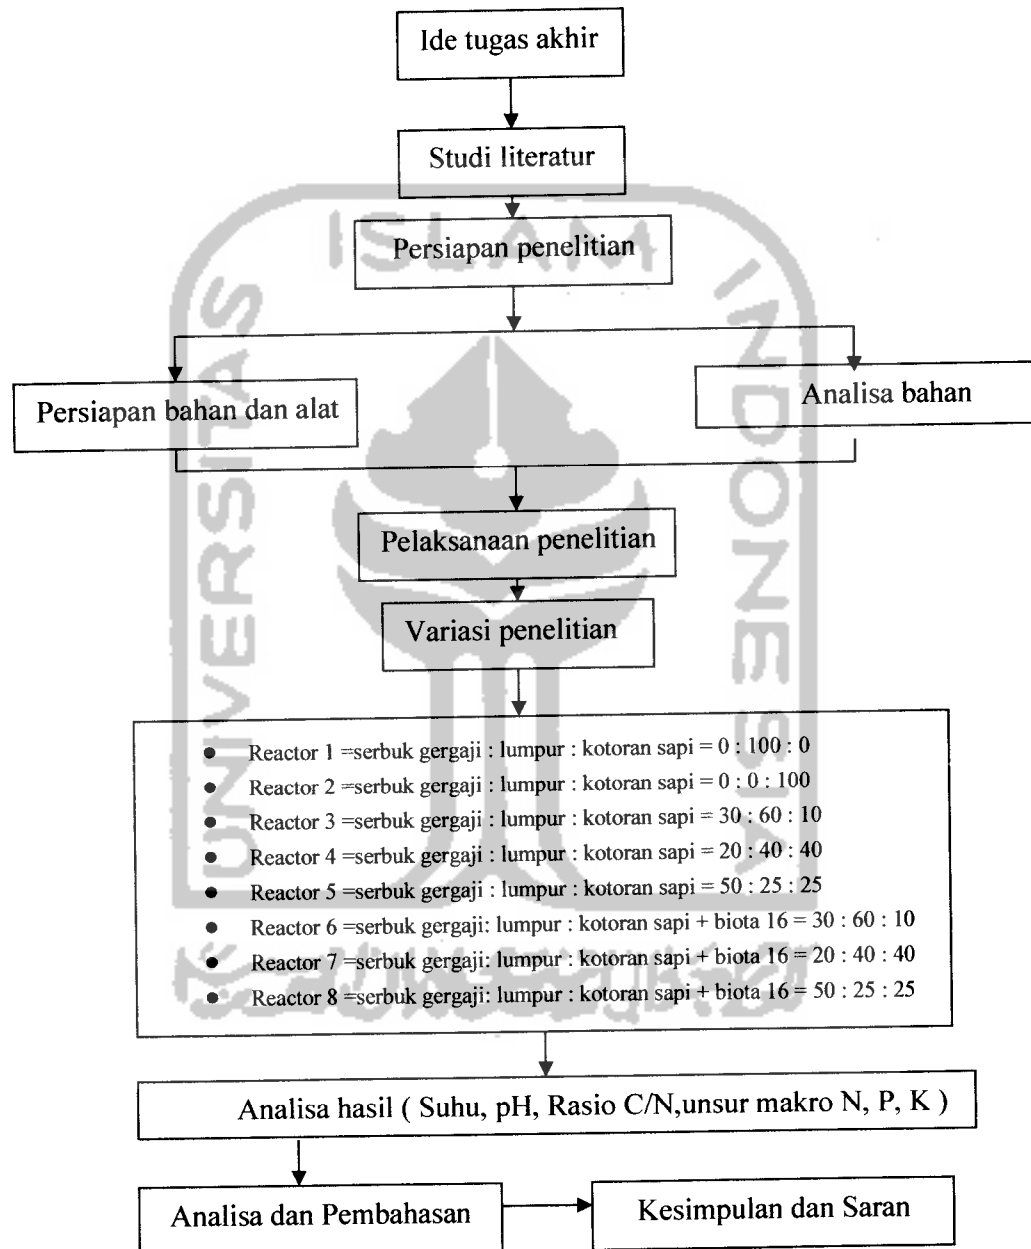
Ide tugas akhir

Studi literatur

Persiapan penelitian

Persiapan bahan dan alat

Analisa bahan

Pelaksanaan penelitian

Variasi penelitian

- Reactor 1 =serbuk gergaji : lumpur : kotoran sapi = 0 : 100 : 0
- Reactor 2 =serbuk gergaji : lumpur : kotoran sapi = 0 : 0 : 100
- Reactor 3 =serbuk gergaji : lumpur : kotoran sapi = 30 : 60 : 10
- Reactor 4 =serbuk gergaji : lumpur : kotoran sapi = 20 : 40 : 40
- Reactor 5 =serbuk gergaji : lumpur : kotoran sapi = 50 : 25 : 25
- Reactor 6 =serbuk gergaji: lumpur : kotoran sapi + biota 16 = 30 : 60 : 10
- Reactor 7 =serbuk gergaji: lumpur : kotoran sapi + biota 16 = 20 : 40 : 40
- Reactor 8 =serbuk gergaji: lumpur : kotoran sapi + biota 16 = 50 : 25 : 25

Analisa hasil ( Suhu, pH, Rasio C/N,unsur makro N, P, K )

Analisa dan Pembahasan

Kesimpulan dan Saran